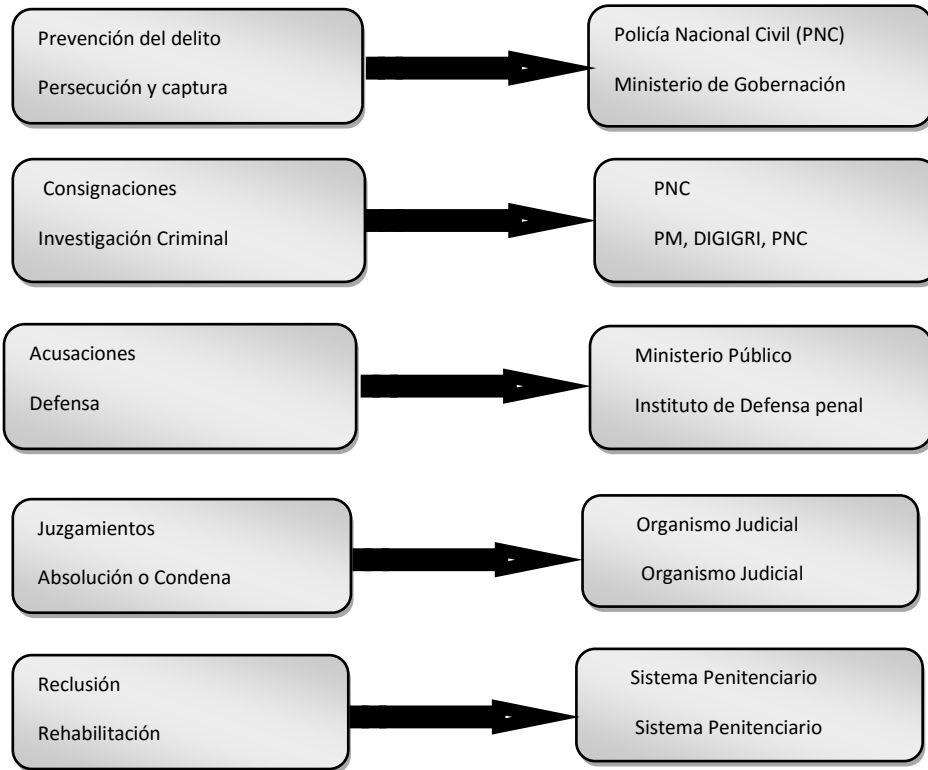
Prevención del delito

Persecución y captura

Policía Nacional Civil (PNC)

Ministerio de Gobernación

Consignaciones

Investigación Criminal

PNC

PM, DIGIGRI, PNC

Acusaciones

Defensa

Ministerio Público

Instituto de Defensa penal

Juzgamientos

Absolución o Condena

Organismo Judicial

Organismo Judicial

Reclusión

Rehabilitación

Sistema Penitenciario

Sistema Penitenciario